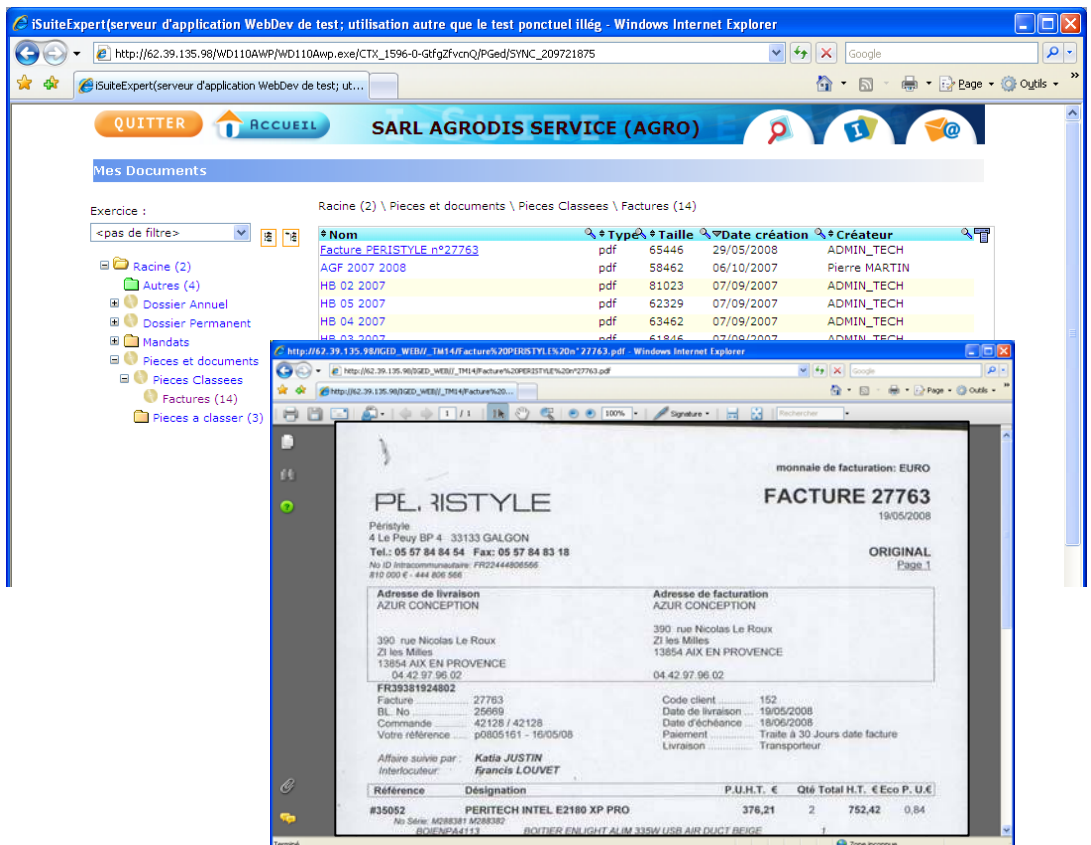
iSuiteExpert(serveur d'application WebDev de test; utilisation autre que le test ponctuel illég - Windows Internet Explorer

http://62.39.135.98/WD110AWP/WD110Awp.exe/CTX_1596-0-GtfgZfvcnQ/PGed/SYNC_209721875

Google

iSuiteExpert(serveur d'application WebDev de test; ut...

Page ▾ Outils ▾

QUITTER ACCUEIL SARL AGRODIS SERVICE (AGRO)

Mes Documents

Exercice :

<pas de filtre>

Racine (2)
Autres (4)
Dossier Annuel
Dossier Permanent
Mandats
Pieces et documents
Pieces Classees
Factures (14)
Pieces a classer (3)

Racine (2) \ Pieces et documents \ Pieces Classees \ Factures (14)

| Nom | Type | Taille | Date création | Créateur |
|---|---|---|---|---|
| Facture PERISTYLE n°27763 | pdf | 65446 | 29/05/2008 | ADMIN_TECH |
| AGF 2007 2008 | pdf | 58462 | 06/10/2007 | Pierre MARTIN |
| HB 02 2007 | pdf | 81023 | 07/09/2007 | ADMIN_TECH |
| HB 05 2007 | pdf | 62329 | 07/09/2007 | ADMIN_TECH |
| HB 04 2007 | pdf | 63462 | 07/09/2007 | ADMIN_TECH |

http://62.39.135.98/IGED_WEB//_TM14/Facture%20PERISTYLE%20n°27763.pdf - Windows Internet Explorer

http://62.39.135.98/IGED_WEB//_TM14/Facture%20PERISTYLE%20n°27763.pdf

http://62.39.135.98/IGED_WEB//_TM14/Facture%20...

Page ▾ Outils ▾

1 / 1 100% Signature Rechercher

monnaie de facturation: EURO

PERISTYLE

FACTURE 27763
19/05/2008

Péristyle
4 Le Peuy BP 4 33133 GALGON
Tel.: 05 57 84 84 54 Fax: 05 57 84 83 18
No ID Intracommunautaire: FR22444806566
810 000 € - 444 806 566

ORIGINAL
Page 1

Adresse de livraison
AZUR CONCEPTION

390 rue Nicolas Le Roux
ZI les Milles
13854 AIX EN PROVENCE
04.42.97.96.02

Adresse de facturation
AZUR CONCEPTION

390 rue Nicolas Le Roux
ZI les Milles
13854 AIX EN PROVENCE
04.42.97.96.02

FR39381924802
Facture 27763
BL. No 25669
Commande 42128 / 42128
Votre référence p0805161 - 16/05/08

Code client 152
Date de livraison 19/05/2008
Date d'échéance 18/06/2008
Paiement Traite à 30 Jours date facture
Livraison Transporteur

Affaire suivie par : Katia JUSTIN
Interlocuteur : Francis LOUVET

| Référence | Désignation | P.U.H.T. € | Qté | Total H.T. € | Eco P. U.€ |
|---|---|---|---|---|---|
| #35052 | PERITECH INTEL E2180 XP PRO | 376,21 | 2 | 752,42 | 0,84 |
| No Série: M288381 M288382 | | | | | |
| BOIENPA4113 | BOITIER ENLIGHT ALIM 335W USB AIR DUCT BEIGE | | 1 | | |